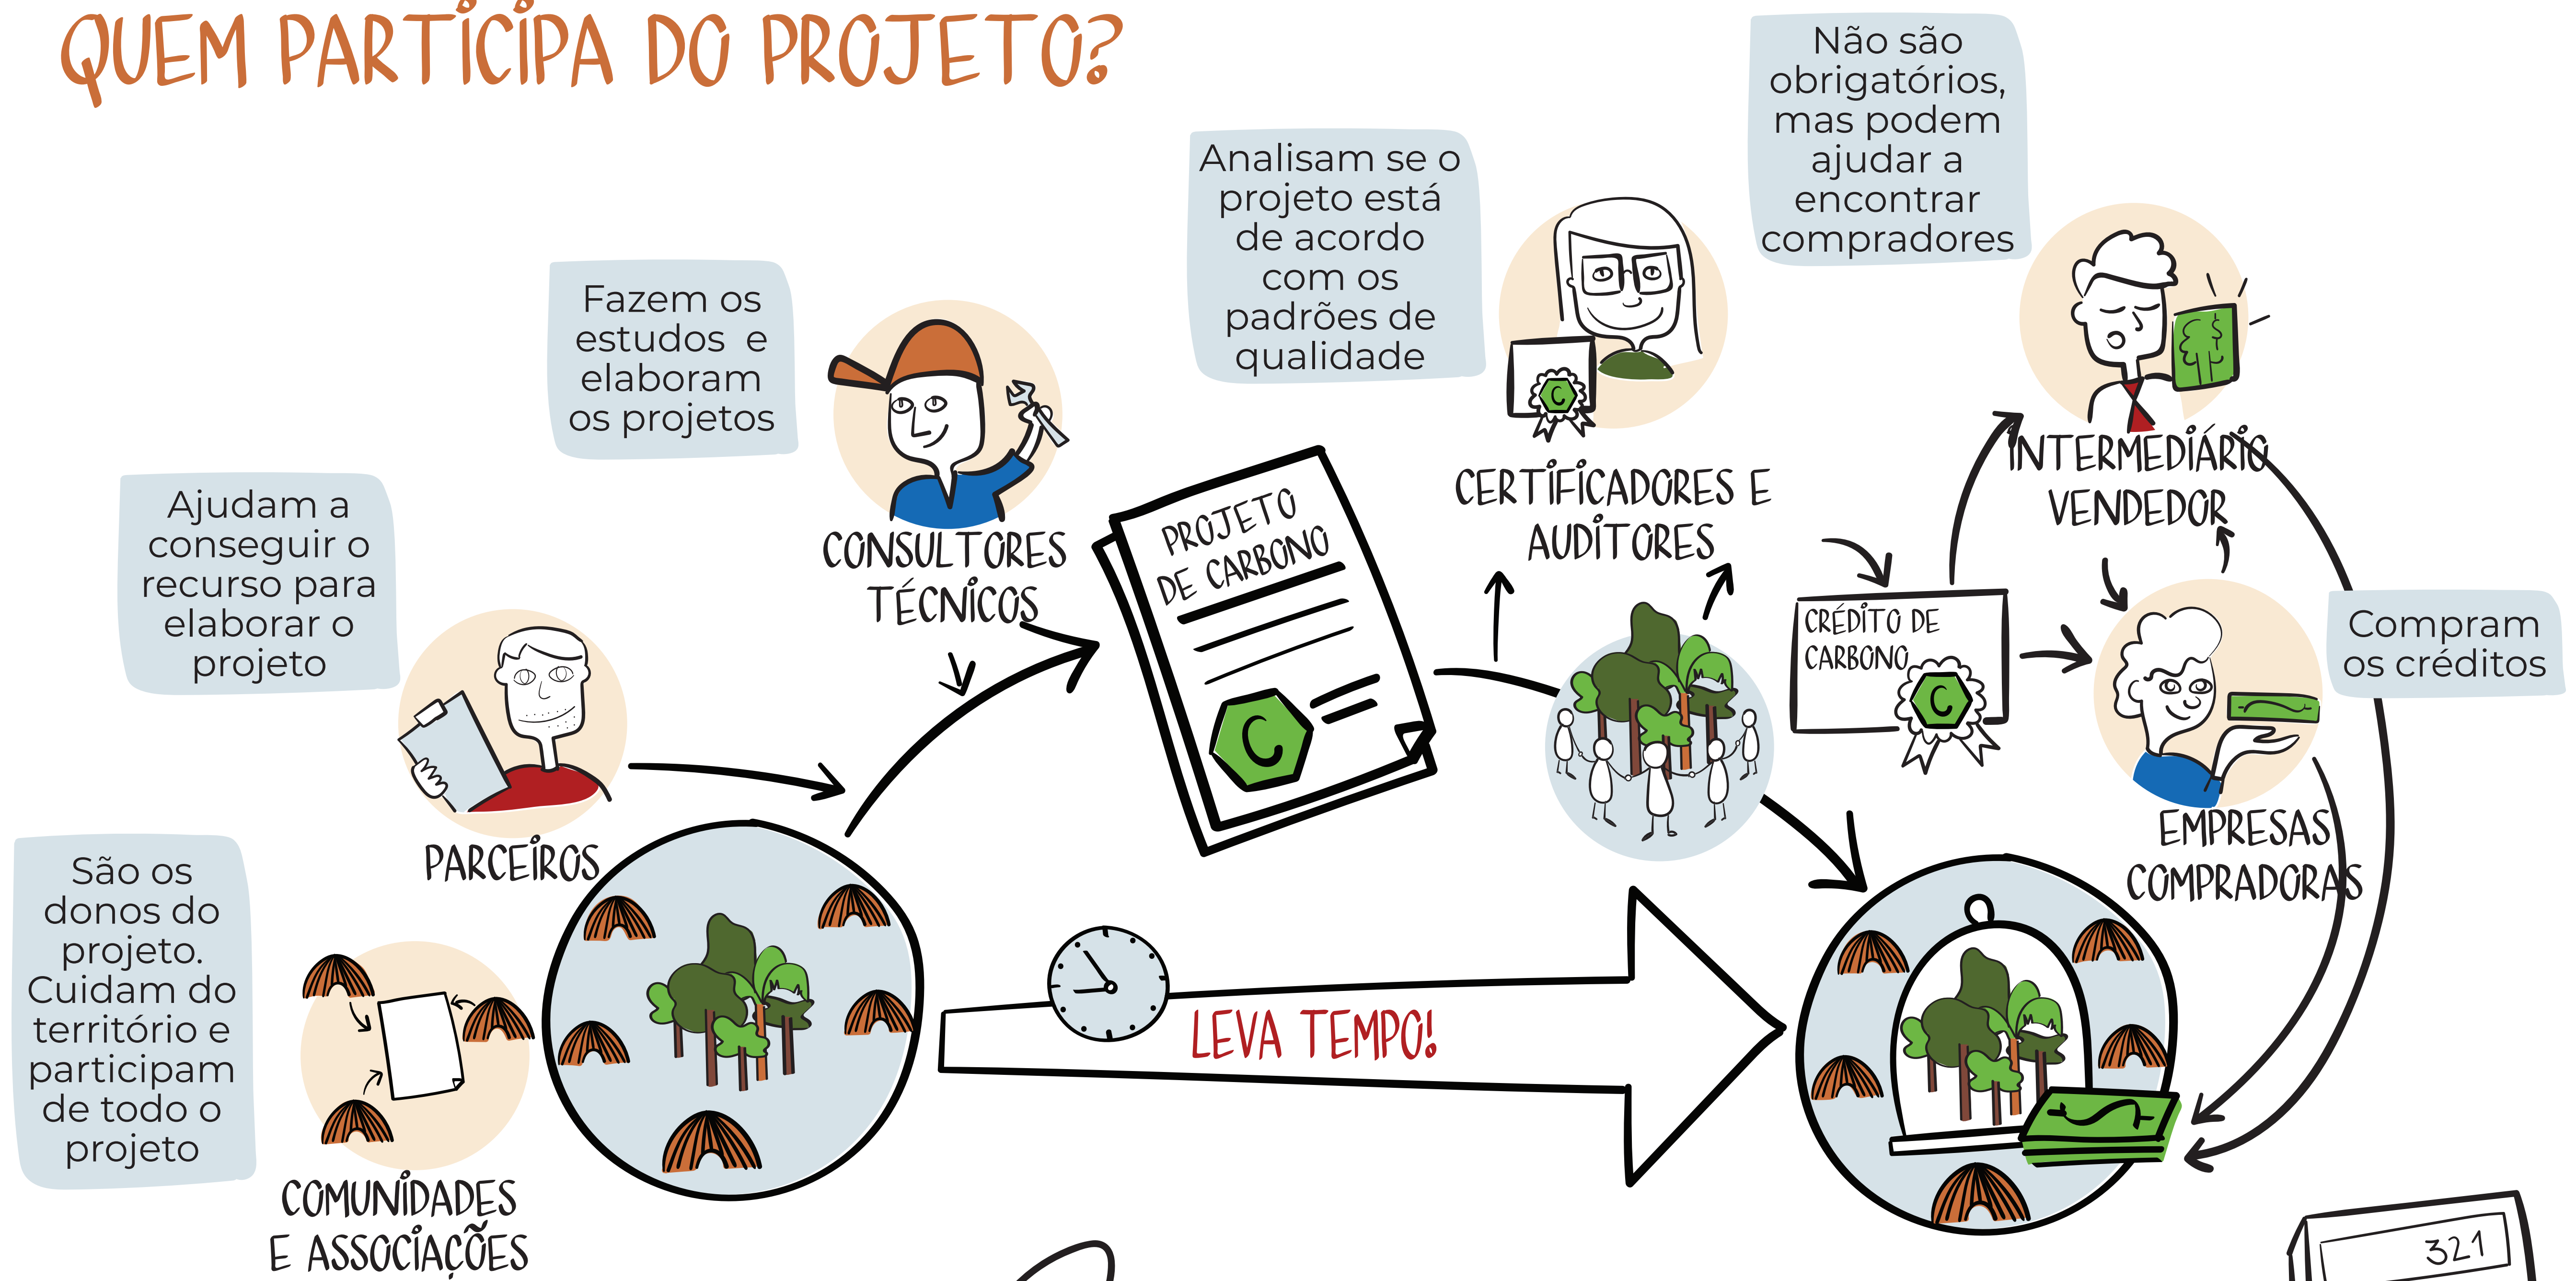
QUEM PARTICIPA DO PROJETO?

Não são obrigatórios, mas podem ajudar a encontrar compradores

Analisam se o projeto está de acordo com os padrões de qualidade

Fazem os estudos e elaboram os projetos

Ajudam a conseguir o recurso para elaborar o projeto

CONSULTORES TÉCNICOS

PROJETO DE CARBONO

C

CERTIFICADORES E AUDITORES

C

INTERMEDIÁRIO VENDEDOR

CRÉDITO DE CARBONO

C

Compram os créditos

EMPRESAS COMPRADORAS

PARCEIROS

São os donos do projeto. Cuidam do território e participam de todo o projeto

LEVA TEMPO!

COMUNIDADES E ASSOCIAÇÕES

321